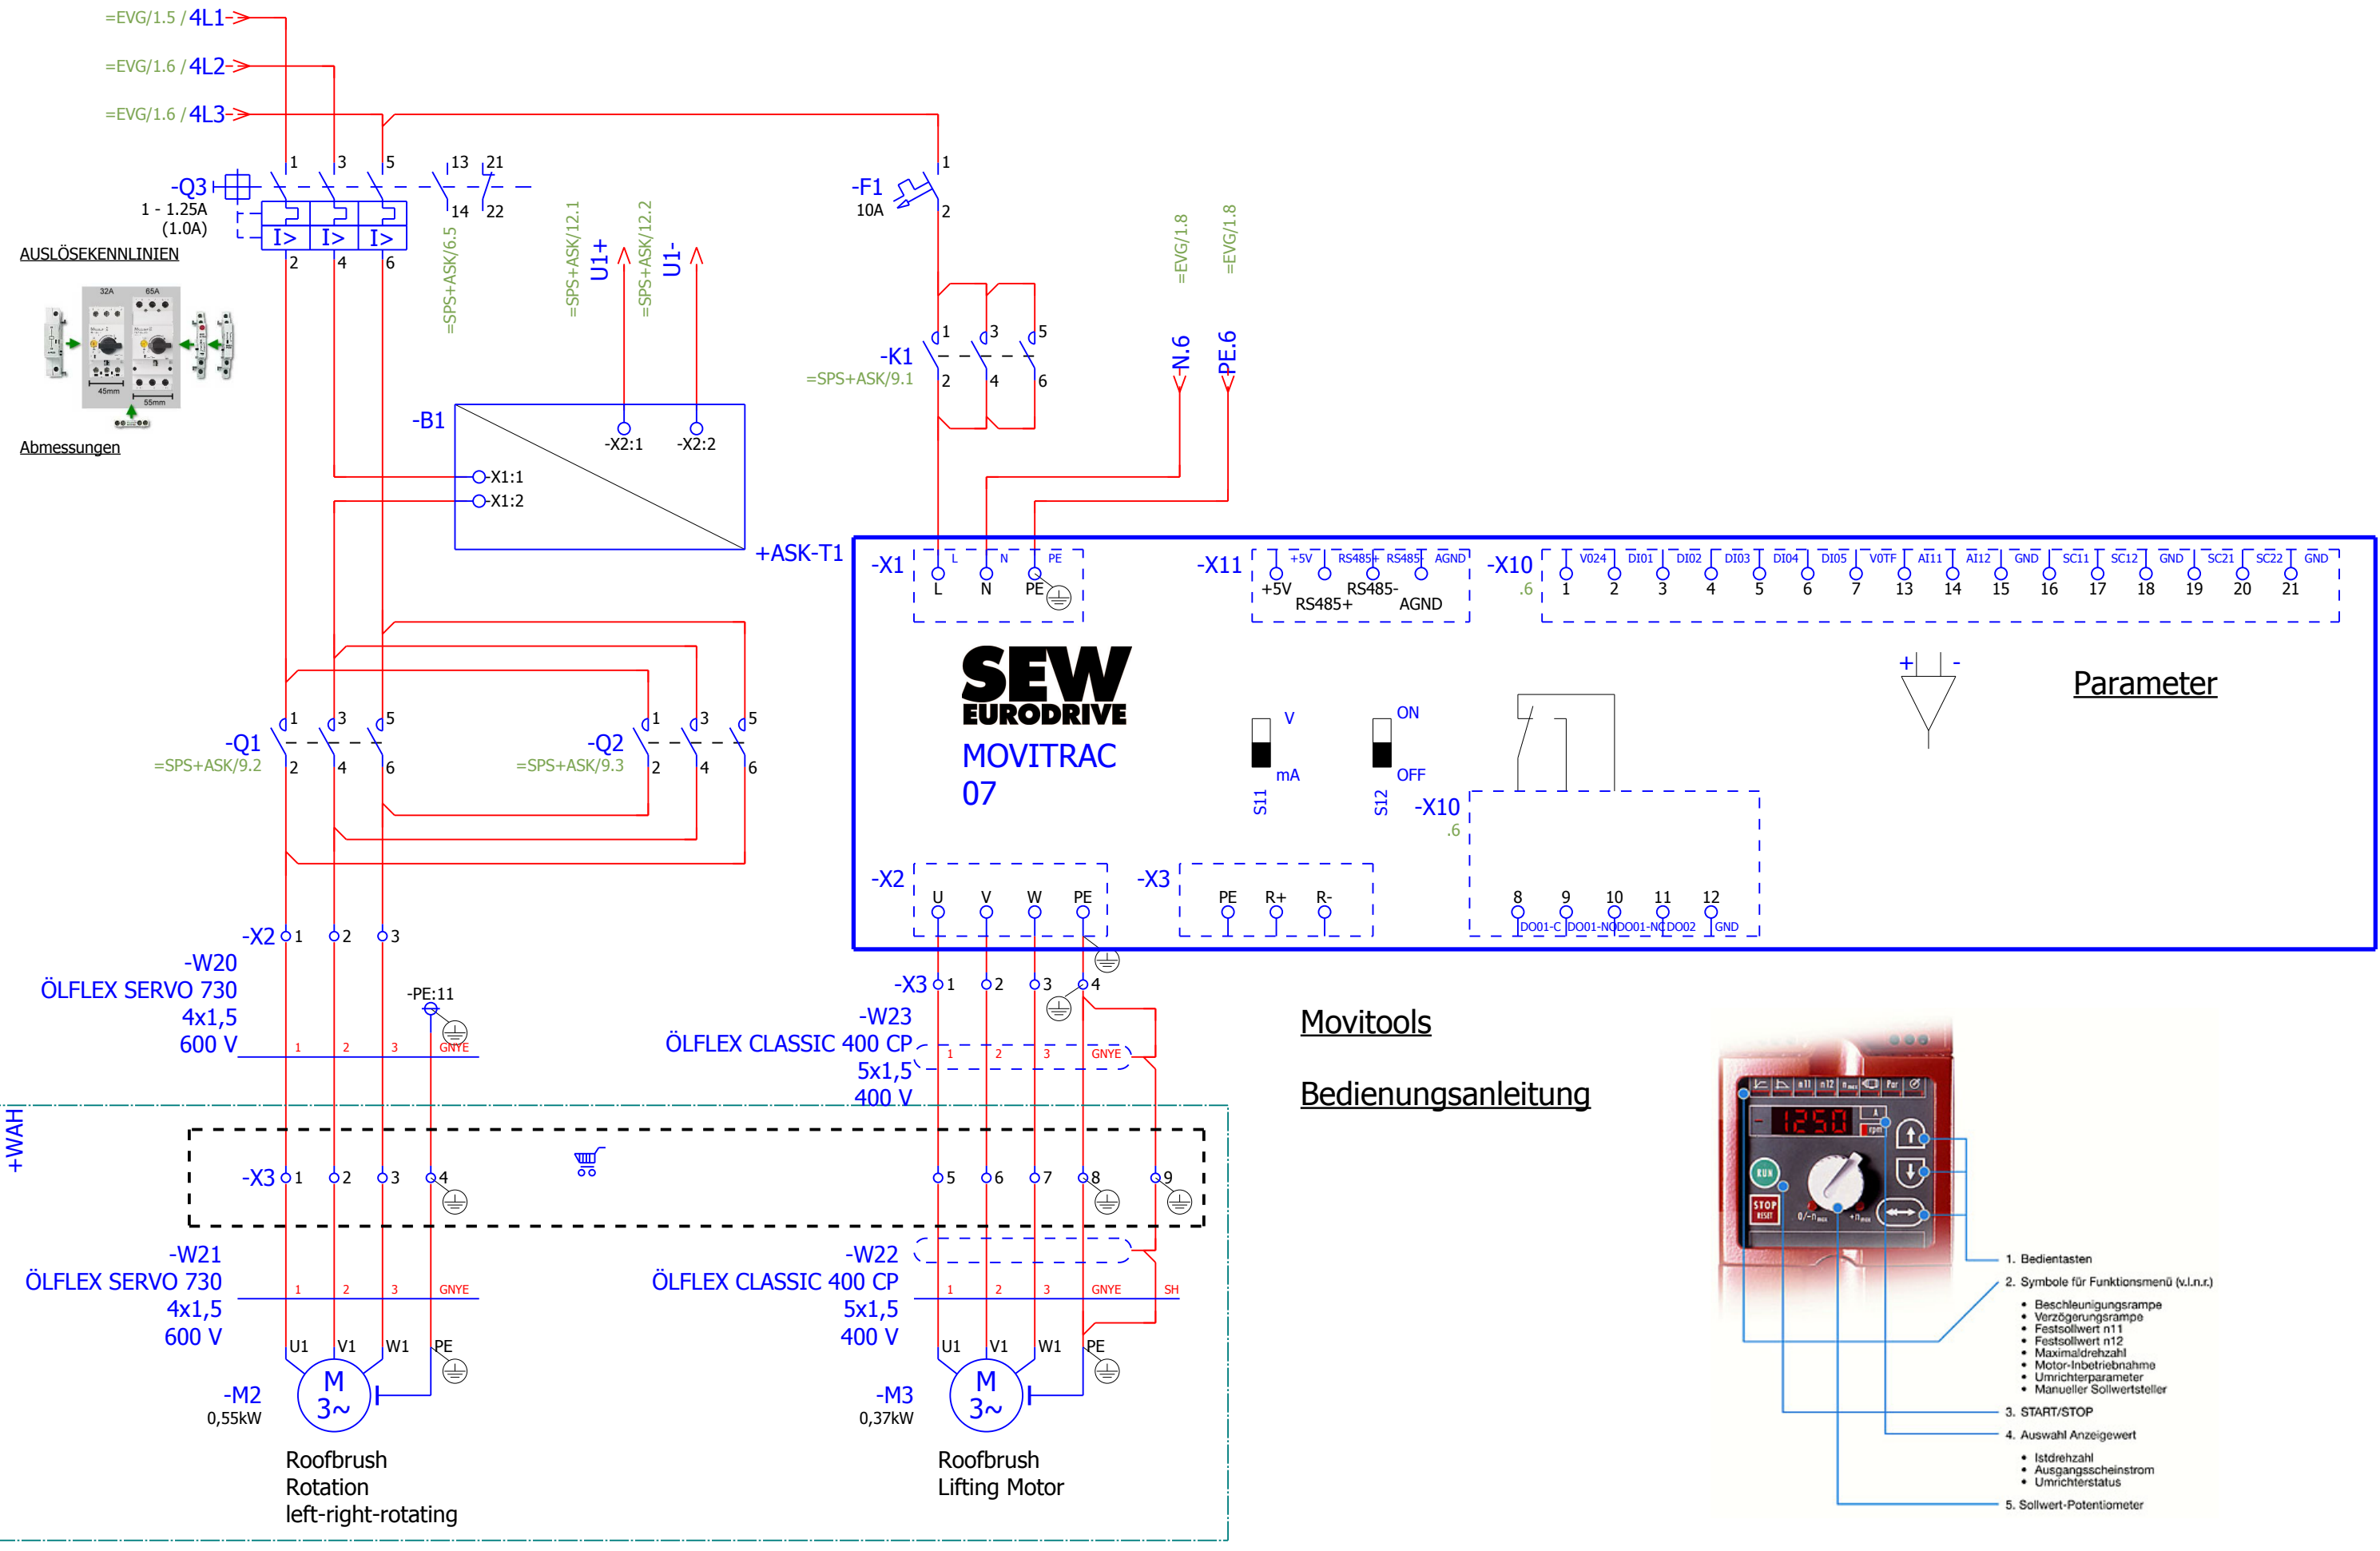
=EVG/1.5 / 4L1
=EVG/1.6 / 4L2
=EVG/1.6 / 4L3

-Q3
1 - 1.25A
(1.0A)
1 3 5 13 21
14 22
I> I> I>
2 4 6
AUSLÖSEKENNLINIEN
Abmessungen
=SPS+ASK/6.5
=SPS+ASK/12.1 U1+
=SPS+ASK/12.2 U1-

-F1
10A
1
2

-K1
=SPS+ASK/9.1
1 3 5
2 4 6

=EVG/1.8 -N.6
=EVG/1.8 -PE.6

-B1
-X2:1 -X2:2
X1:1
X1:2
+ASK-T1

-X1
L N PE
L N PE
-X11
+5V RS485+ RS485- AGND
+5V RS485- RS485+ AGND
-X10
.6
V024 DI01 DI02 DI03 DI04 DI05 V0TF AI11 AI12 GND SC11 SC12 GND SC21 SC22 GND
1 2 3 4 5 6 7 13 14 15 16 17 18 19 20 21

SEW EURODRIVE
MOVITRAC
07
V
mA
S11
ON
OFF
S12
-X10
.6
+ -
Parameter

-X2
U V W PE
-X3
PE R+ R-
8 9 10 11 12
DO01-C DO01-NO DO01-NC DO02 GND

-Q1
=SPS+ASK/9.2
1 3 5
2 4 6
-Q2
=SPS+ASK/9.3
1 3 5
2 4 6

-X2 1 2 3
-W20
ÖLFLEX SERVO 730
4x1,5
600 V
-PE:11
1 2 3 GNYE

-X3 1 2 3 4
-W23
ÖLFLEX CLASSIC 400 CP
5x1,5
400 V
1 2 3 GNYE

Movitools
Bedienungsanleitung

+WAH
-X3 1 2 3 4
5 6 7 8 9

-W21
ÖLFLEX SERVO 730
4x1,5
600 V
1 2 3 GNYE
-W22
ÖLFLEX CLASSIC 400 CP
5x1,5
400 V
1 2 3 GNYE SH

U1 V1 W1 PE
-M2
0,55kW
M
3~
Roofbrush
Rotation
left-right-rotating

U1 V1 W1 PE
-M3
0,37kW
M
3~
Roofbrush
Lifting Motor

1250
RUN
STOP RESET
1. Bedientasten
2. Symbole für Funktionsmenü (v.l.n.r.)
• Beschleunigungsrampe
• Verzögerungsrampe
• Festsollwert n11
• Festsollwert n12
• Maximaldrehzahl
• Motor-Inbetriebnahme
• Umrichterparameter
• Manueller Sollwertsteller
3. START/STOP
4. Auswahl Anzeigewert
• Istdrehzahl
• Ausgangsscheinstrom
• Umrichterstatus
5. Sollwert-Potentiometer